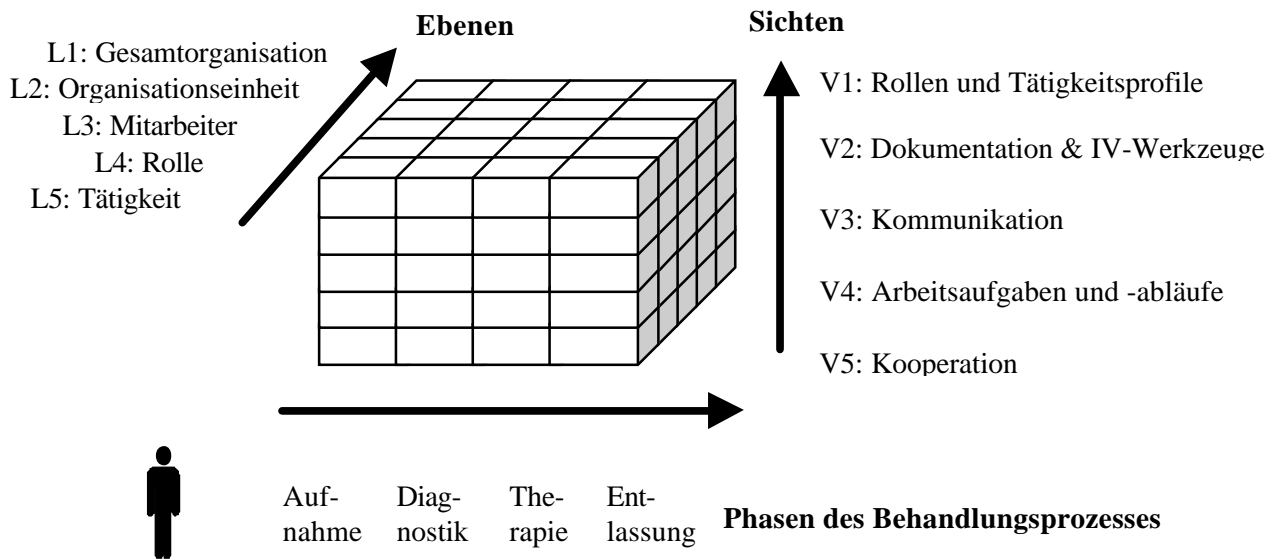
L1: Gesamtorganisation
L2: Organisationseinheit
L3: Mitarbeiter
L4: Rolle
L5: Tätigkeit

Ebenen

Sichten

V1: Rollen und Tätigkeitsprofile
V2: Dokumentation & IV-Werkzeuge
V3: Kommunikation
V4: Arbeitsaufgaben und -abläufe
V5: Kooperation

Aufnahme Diagnostik Therapie Entlassung

Phasen des Behandlungsprozesses